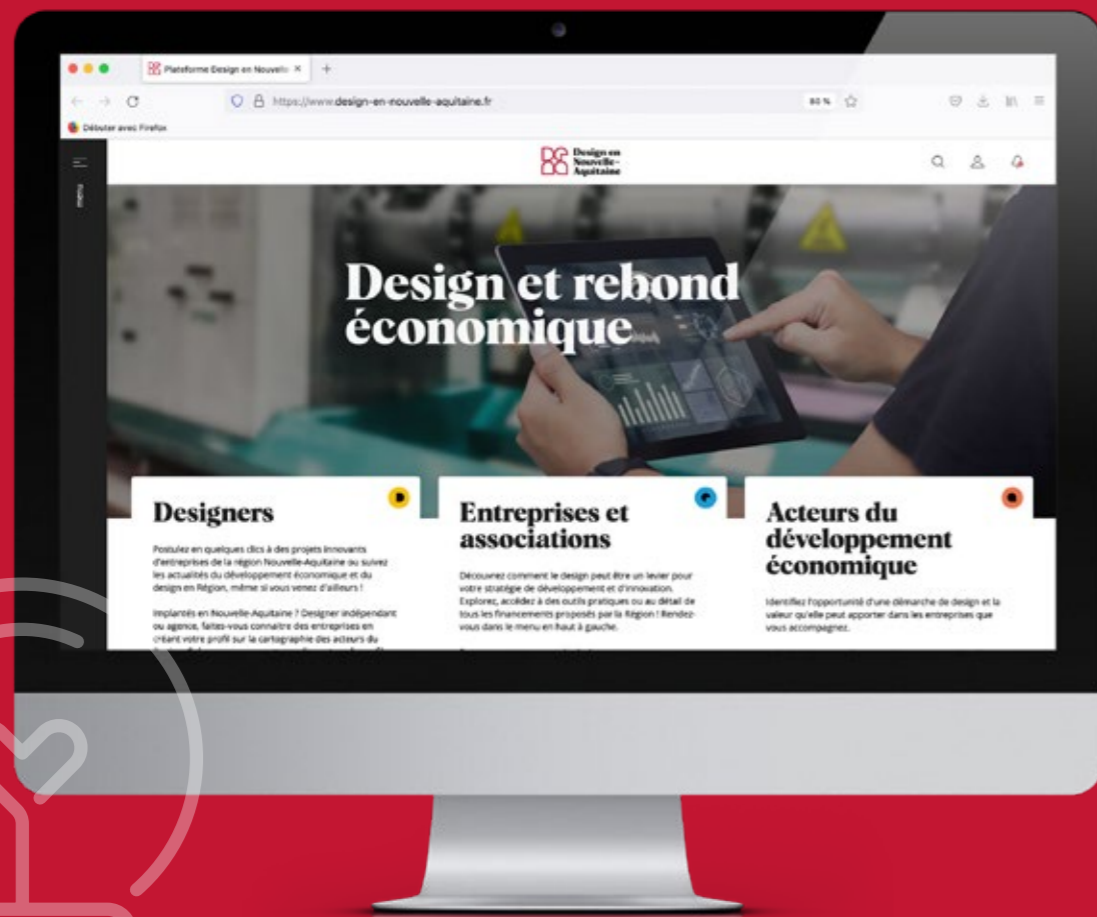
Plateforme Design en Nouvelle ×

https://www.design-en-nouvelle-aquitaine.fr

80 %

Débuter avec Firefox

Menu

Design en Nouvelle-Aquitaine

Design et rebond économique

Designers

Postulez en quelques clics à des projets innovants d'entreprises de la région Nouvelle-Aquitaine ou suivez les actualités du développement économique et du design en Région, même si vous venez d'ailleurs !

Implantés en Nouvelle-Aquitaine ? Designer indépendant ou agence, faites-vous connaître des entreprises en créant votre profil sur la cartographie des acteurs du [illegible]

Entreprises et associations

Découvrez comment le design peut être un levier pour votre stratégie de développement et d'innovation. Explorez, accédez à des outils pratiques ou au détail de tous les financements proposés par la Région ! Rendez-vous dans le menu en haut à gauche.

Acteurs du développement économique

Identifiez l'opportunité d'une démarche de design et la valeur qu'elle peut apporter dans les entreprises que vous accompagnez.